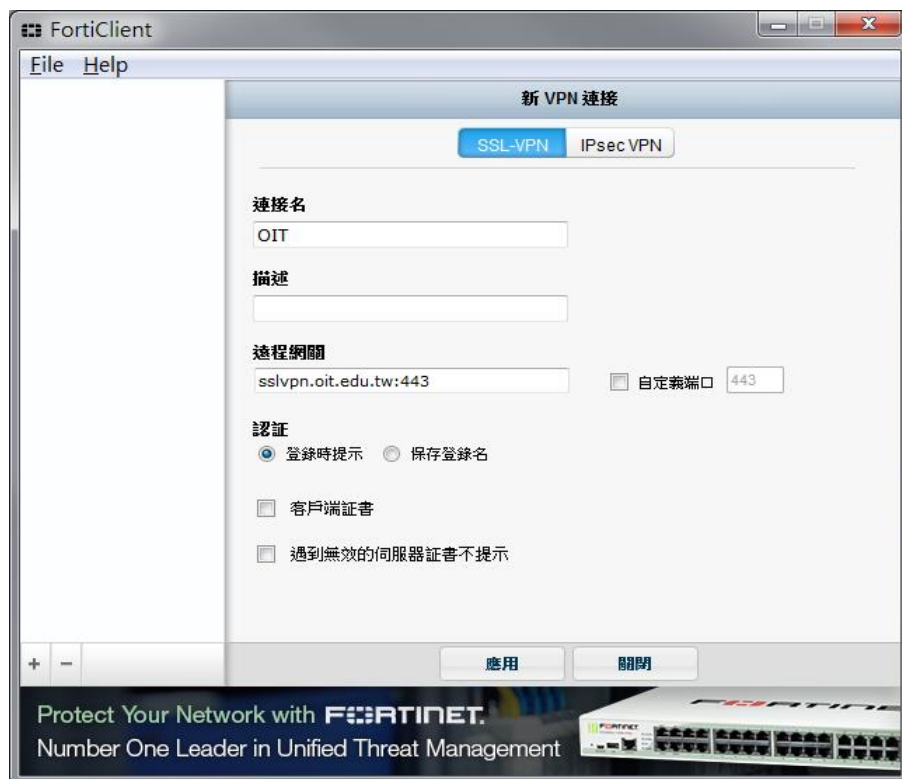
FortiClient

File Help

新 VPN 連接

SSL-VPN IPsec VPN

連接名

OIT

描述

遠程網關

sslvpn.oit.edu.tw:443

自定義端口 443

認証

登錄時提示 保存登錄名

客戶端証書

遇到無效的伺服器証書不提示

+ −

應用 關閉

Protect Your Network with FORTINET.

Number One Leader in Unified Threat Management